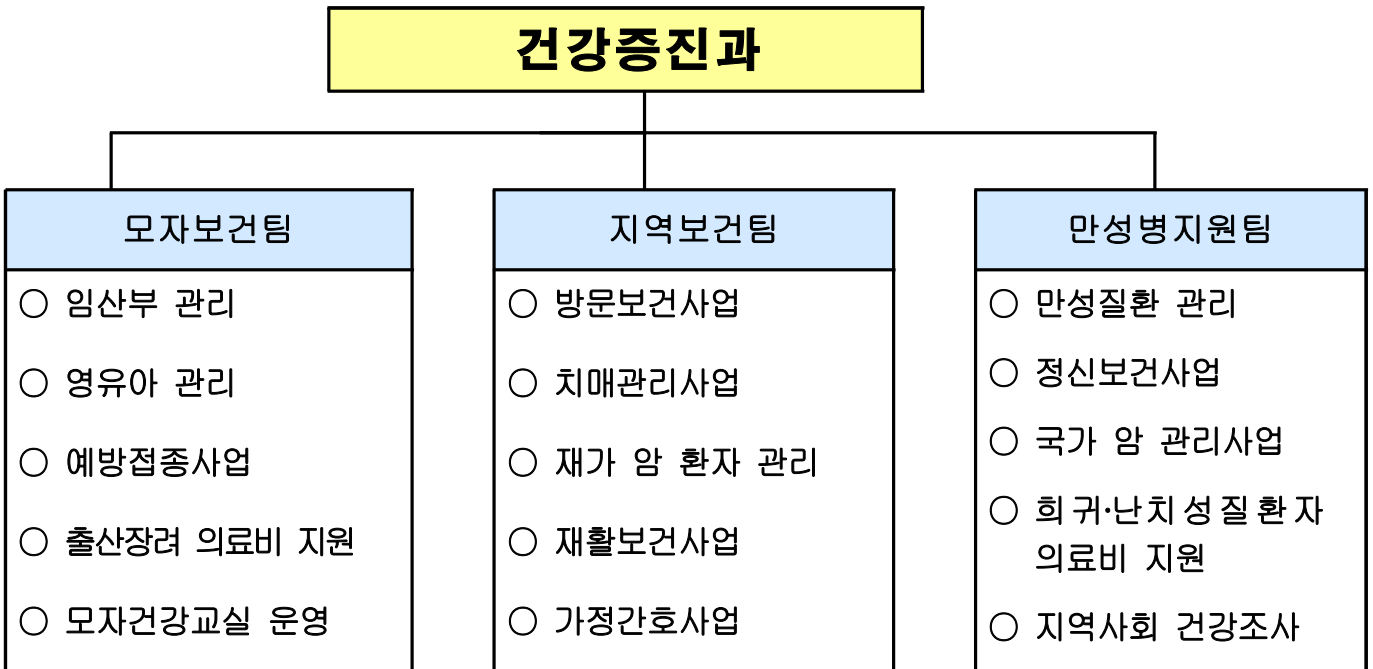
건강증진과

모자보건팀

○ 임산부 관리

○ 영유아 관리

○ 예방접종사업

○ 출산장려 의료비 지원

○ 모자건강교실 운영

지역보건팀

○ 방문보건사업

○ 치매관리사업

○ 재가 암 환자 관리

○ 재활보건사업

○ 가정간호사업

만성병지원팀

○ 만성질환 관리

○ 정신보건사업

○ 국가 암 관리사업

○ 희귀·난치성질환자 의료비 지원

○ 지역사회 건강조사